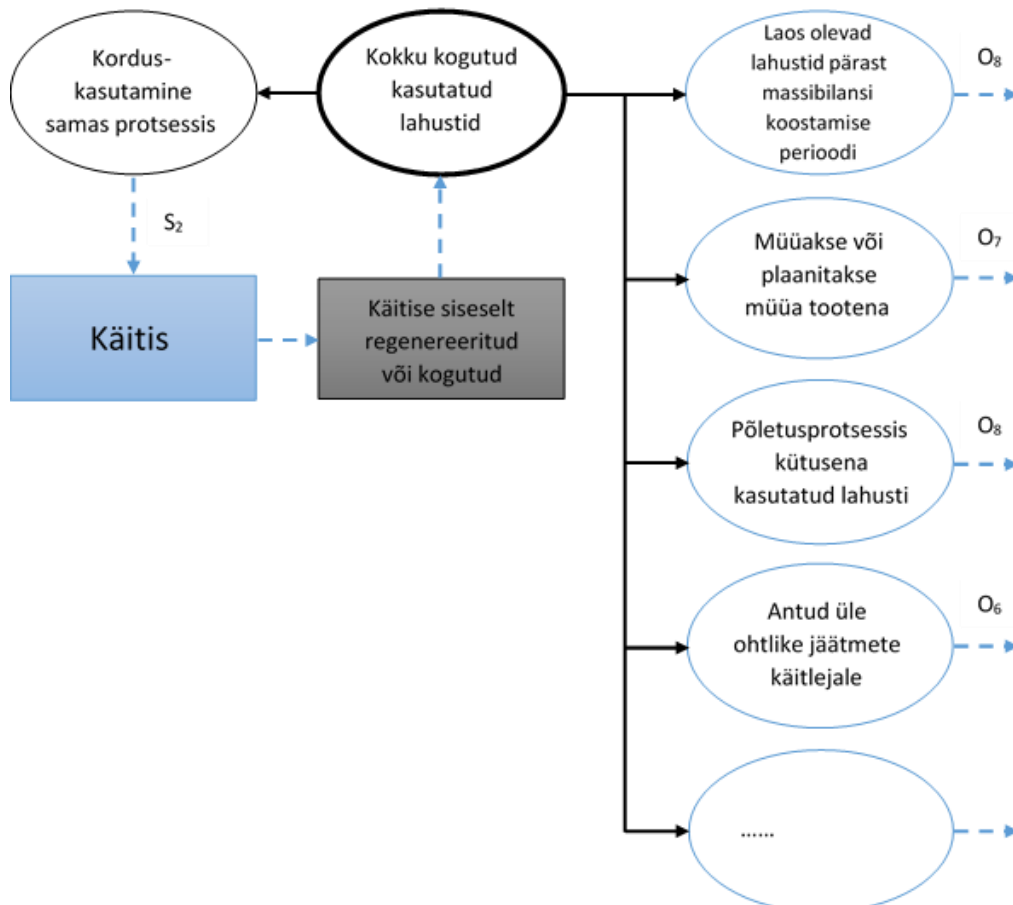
Kordus-kasutamine samas protsessis

Kokku kogutud kasutatud lahustid

Laos olevad lahustid pärast massibilansi koostamise perioodi

$O_8$

$S_2$

Müüakse või plaanitakse müüa tootena

$O_7$

Käitis

Käitise siseselt regenereeritud või kogutud

Põletusprotsessis kütusena kasutatud lahusti

$O_8$

Antud üle ohtlike jäätmete käitlejale

$O_6$

......